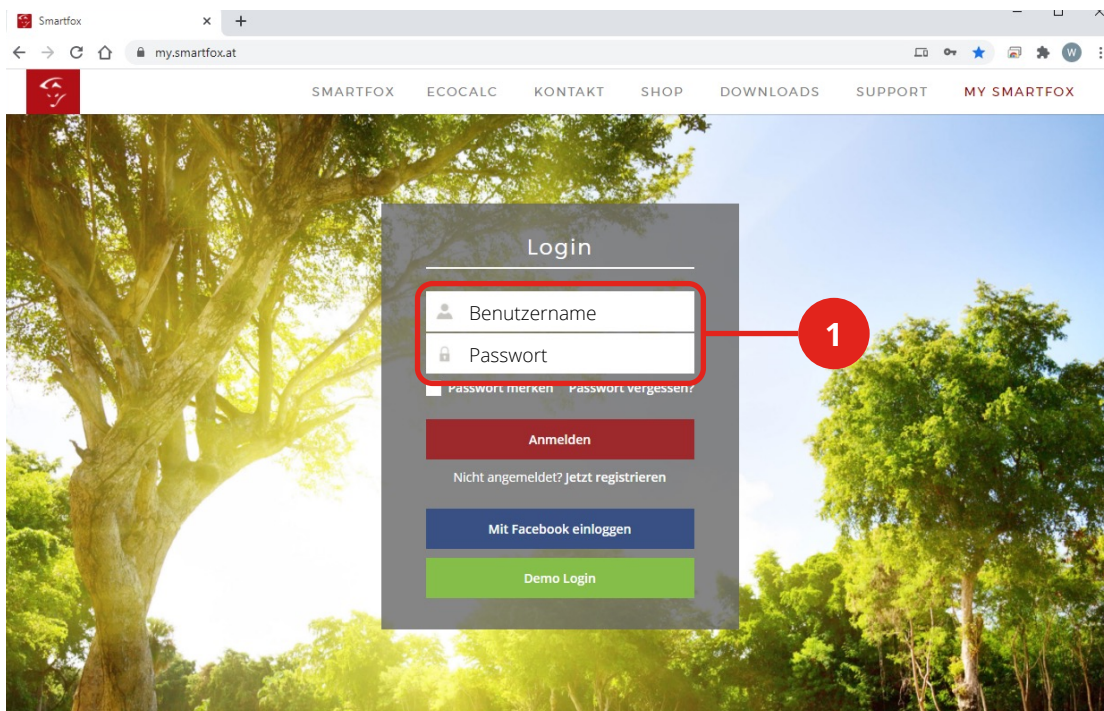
Smartfox
my.smartfox.at
W

SMARTFOX ECOCALC KONTAKT SHOP DOWNLOADS SUPPORT MY SMARTFOX

Login

Benutzername
Passwort

1

Passwort merken Passwort vergessen?

Anmelden

Nicht angemeldet? Jetzt registrieren

Mit Facebook einloggen

Demo Login